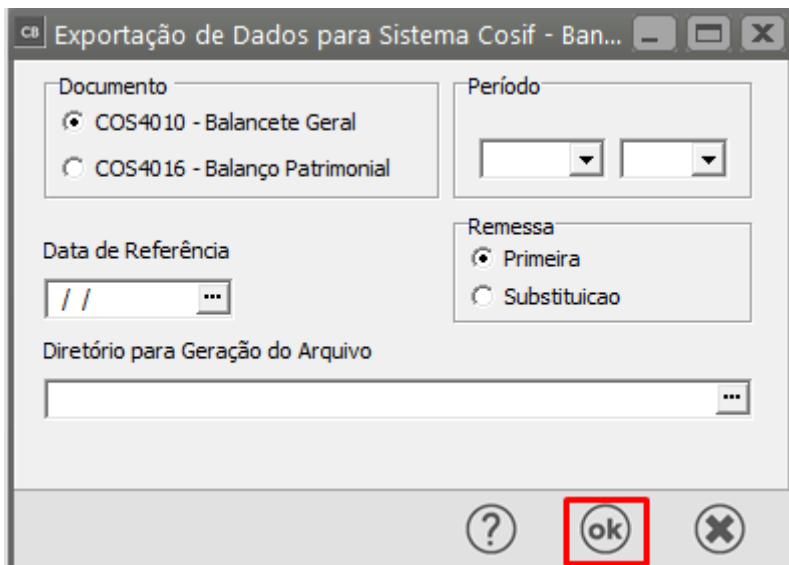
CB Exportação de Dados para Sistema Cosif - Ban...

Documento
COS4010 - Balancete Geral
COS4016 - Balanço Patrimonial

Período

Data de Referência
/ /

Remessa
Primeira
Substituicao

Diretório para Geração do Arquivo

?
ok